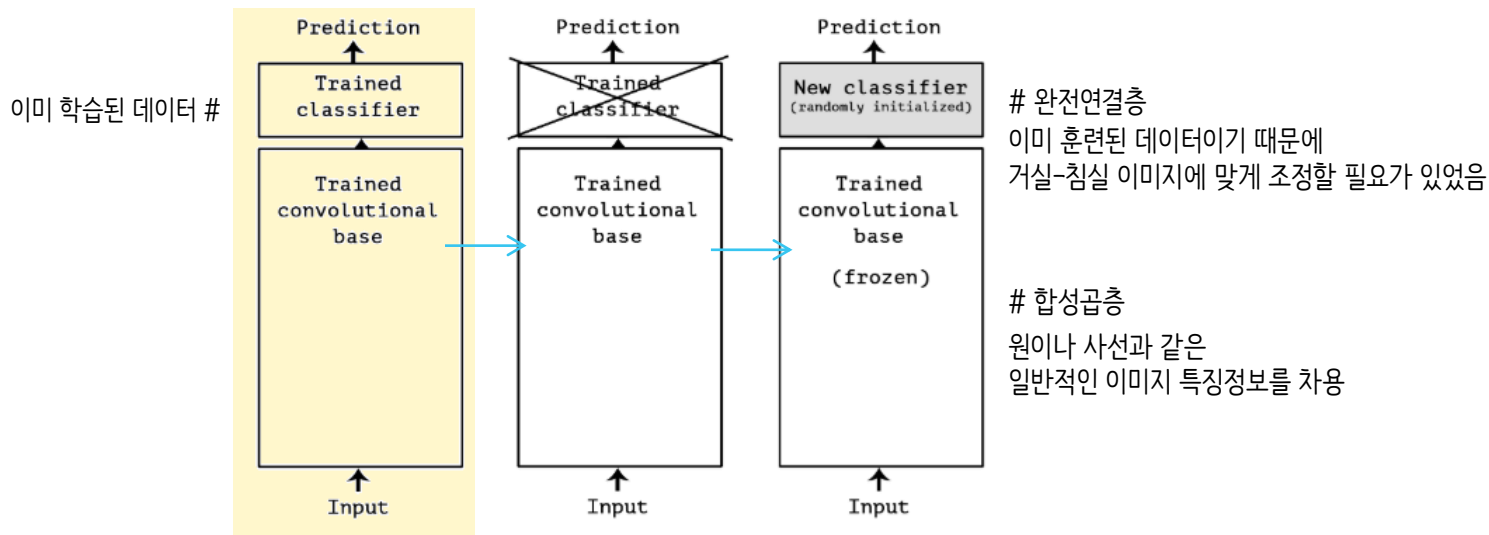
이미 학습된 데이터 #

Prediction

Trained classifier

Trained convolutional base

Input

Prediction

Trained classifier

Trained convolutional base

Input

Prediction

New classifier (randomly initialized)

Trained convolutional base

(frozen)

Input

# 완전연결층
이미 훈련된 데이터이기 때문에
거실-침실 이미지에 맞게 조정할 필요가 있었음

# 합성곱층
원이나 사선과 같은
일반적인 이미지 특징정보를 차용